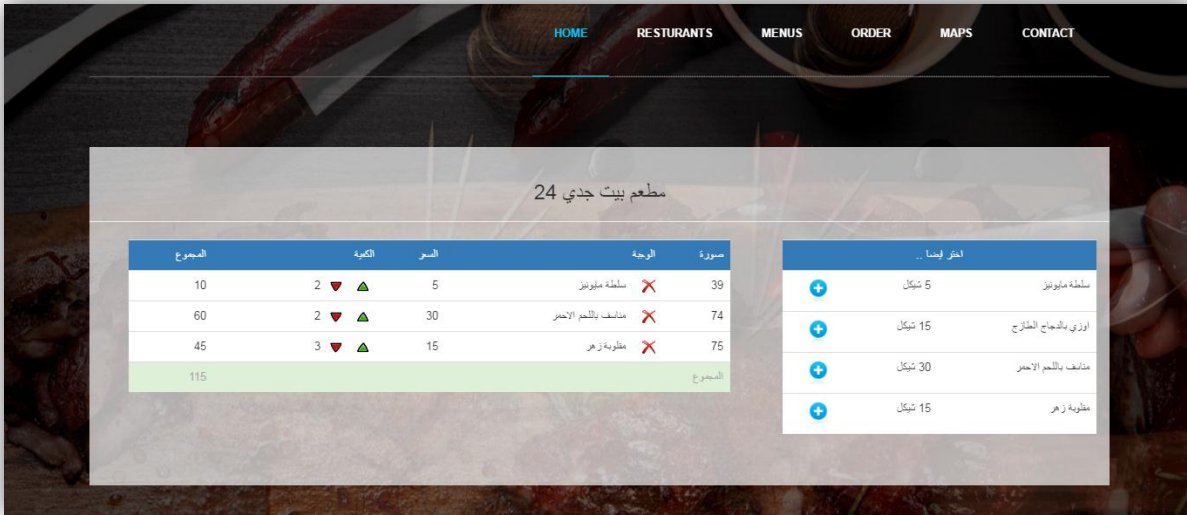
HOME RESTURANTS MENUS ORDER MAPS CONTACT

مطعم بيت جدي 24

| صورة | الوجبة | السعر | الكمية | المجموع |
|---|---|---|---|---|
| 39 | سلطة مايونيز | 5 | 2 | 10 |
| 74 | مناسف باللحم الاحمر | 30 | 2 | 60 |
| 75 | مقلوبة زهر | 15 | 3 | 45 |
| المجموع | | | | 115 |

| اختر ايضا .. | |
|---|---|
| سلطة مايونيز | 5 شيكل |
| اوزي بالدجاج الطازج | 15 شيكل |
| مناسف باللحم الاحمر | 30 شيكل |
| مقلوبة زهر | 15 شيكل |